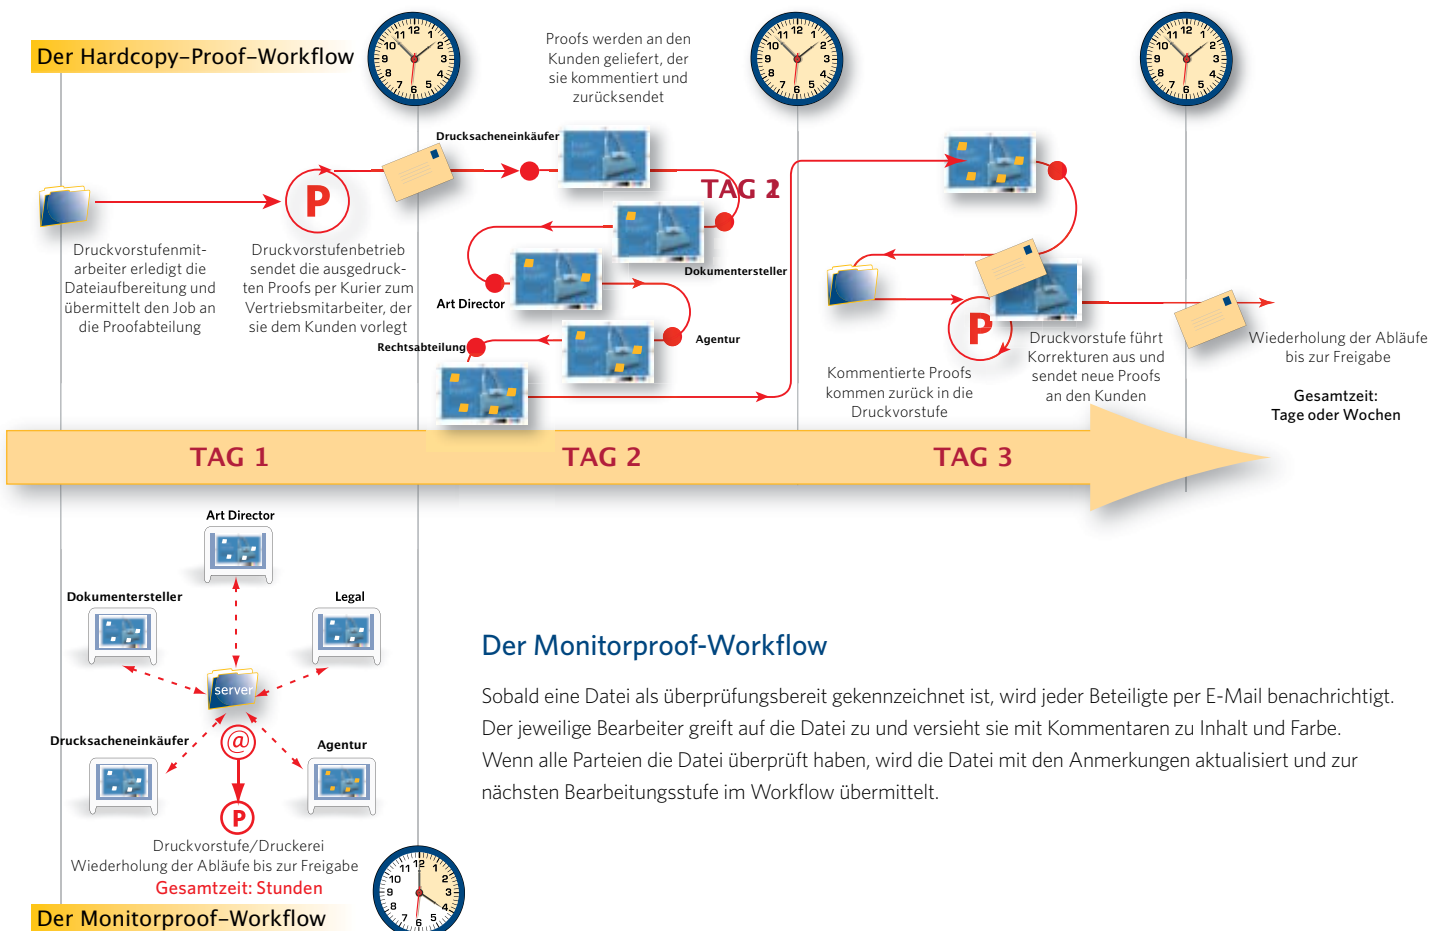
Der Hardcopy–Proof–Workflow

Proofs werden an den Kunden geliefert, der sie kommentiert und zurücksendet

Drucksacheneinkäufer

TAG 2

Dokumentersteller

Art Director

Agentur

Rechtsabteilung

Druckvorstufenmitarbeiter erledigt die Dateiaufbereitung und übermittelt den Job an die Proofabteilung

P

Druckvorstufenbetrieb sendet die ausgedruckten Proofs per Kurier zum Vertriebsmitarbeiter, der sie dem Kunden vorlegt

P

Kommentierte Proofs kommen zurück in die Druckvorstufe

Druckvorstufe führt Korrekturen aus und sendet neue Proofs an den Kunden

Wiederholung der Abläufe bis zur Freigabe

Gesamtzeit: Tage oder Wochen

TAG 1 TAG 2 TAG 3

Art Director

Dokumentersteller

Legal

server

Drucksacheneinkäufer

Agentur

@

P

Druckvorstufe/Druckerei
Wiederholung der Abläufe bis zur Freigabe
Gesamtzeit: Stunden

Der Monitorproof–Workflow

Der Monitorproof-Workflow

Sobald eine Datei als überprüfungsbereit gekennzeichnet ist, wird jeder Beteiligte per E-Mail benachrichtigt. Der jeweilige Bearbeiter greift auf die Datei zu und versieht sie mit Kommentaren zu Inhalt und Farbe. Wenn alle Parteien die Datei überprüft haben, wird die Datei mit den Anmerkungen aktualisiert und zur nächsten Bearbeitungsstufe im Workflow übermittelt.